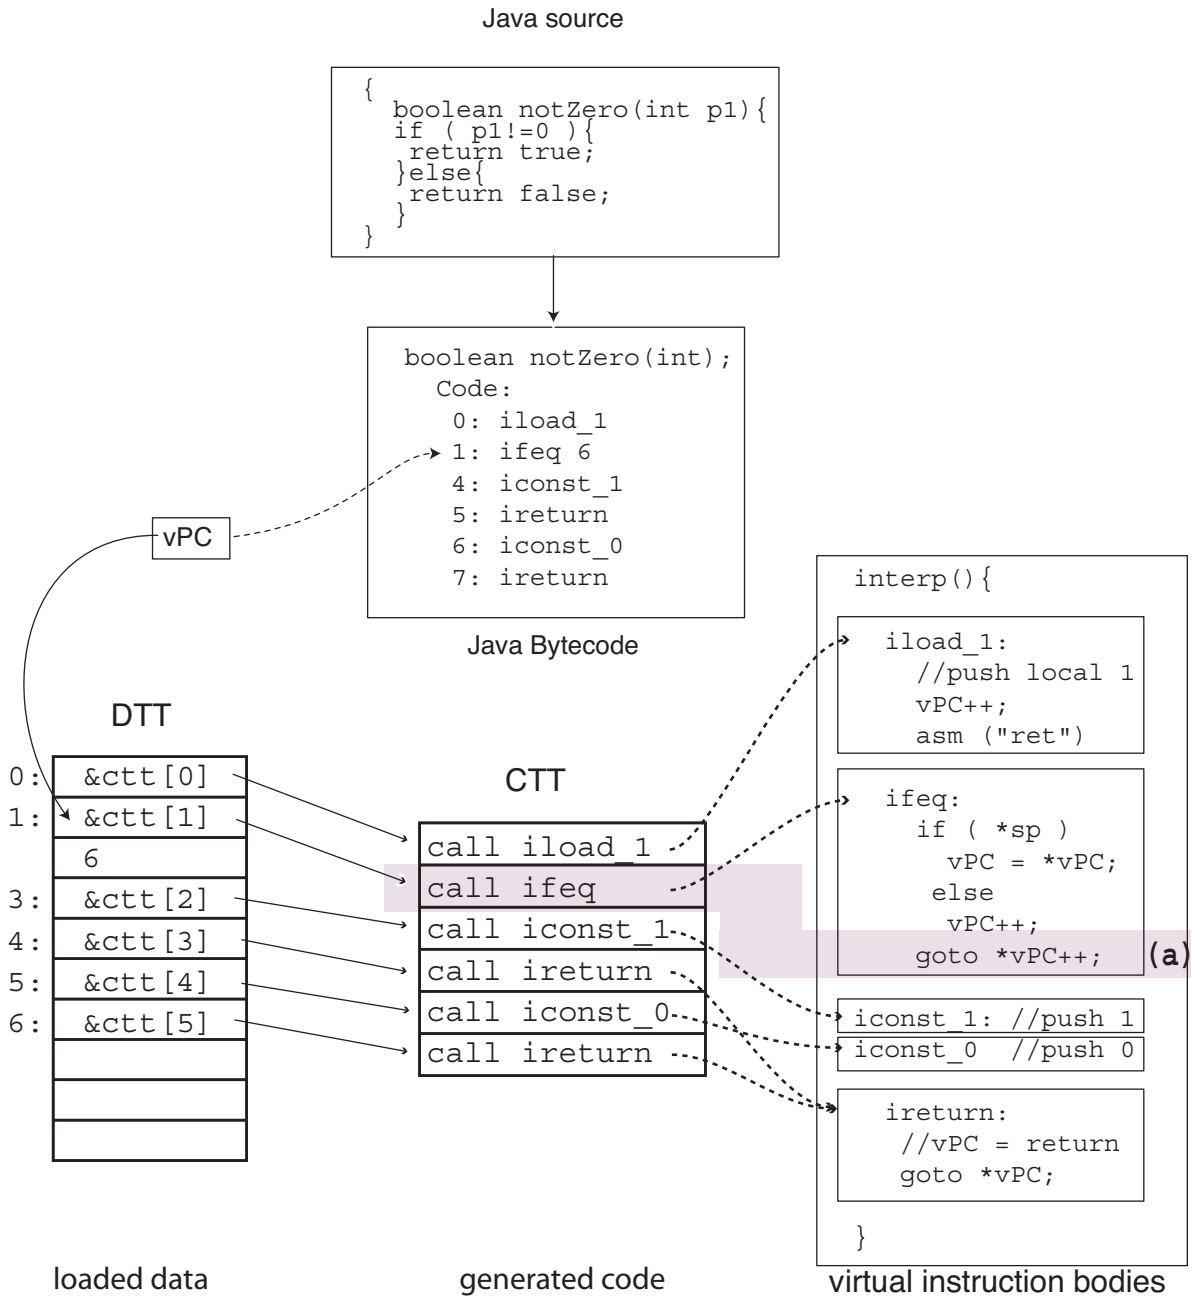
Java source

{
 boolean notZero(int p1){
 if ( p1!=0 ){
 return true;
 }else{
 return false;
 }
}

boolean notZero(int);
 Code:
 0: iload_1
 1: ifeq 6
 4: iconst_1
 5: ireturn
 6: iconst_0
 7: ireturn

Java Bytecode

vPC

DTT

| | |
|---|---|
| 0: | &ctt[0] |
| 1: | &ctt[1] |
| | 6 |
| 3: | &ctt[2] |
| 4: | &ctt[3] |
| 5: | &ctt[4] |
| 6: | &ctt[5] |
| | |
| | |
| | |

CTT

call iload_1
call ifeq
call iconst_1
call ireturn
call iconst_0
call ireturn

interp(){
 iload_1:
 //push local 1
 vPC++;
 asm ("ret")

 ifeq:
 if ( *sp )
 vPC = *vPC;
 else
 vPC++;
 goto *vPC++;

(a)

iconst_1: //push 1
iconst_0 //push 0

 ireturn:
 //vPC = return
 goto *vPC;

}

loaded data

generated code

virtual instruction bodies